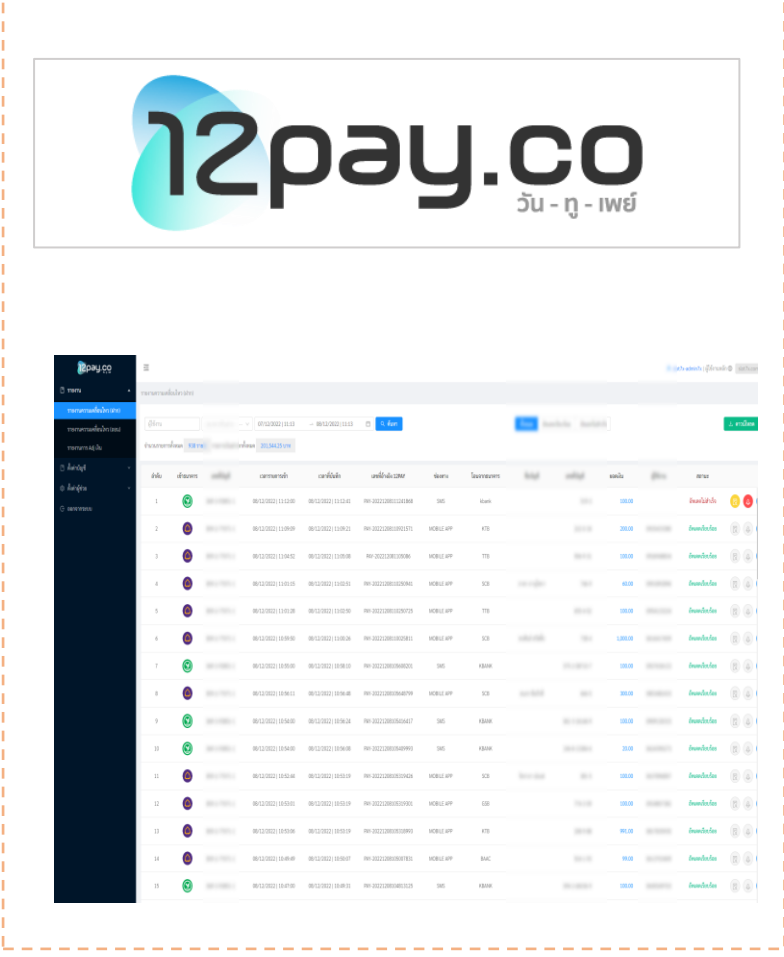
12pay.co
วัน - ทู - เพย์

12pay.co

ธนาคาร

ตั้งค่าบัญชี

ตั้งค่าผู้ใช้

ออกจากระบบ

ค้นหา

| ลำดับ | ธนาคาร | | เวลาทำรายการ | เวลาที่บันทึก | เลขที่อ้างอิง | ช่องทาง | | | | ยอดเงิน | | สถานะ |
|---|---|---|---|---|---|---|---|---|---|---|---|---|
| 1 | | | 08/12/2022 11:12:00 | 08/12/2022 11:12:41 | | SMS | Kbank | | | 100.00 | | |
| 2 | | | 08/12/2022 11:09:09 | 08/12/2022 11:09:21 | | MOBILE APP | KTB | | | 200.00 | | |
| 3 | | | 08/12/2022 11:04:02 | 08/12/2022 11:05:08 | | MOBILE APP | TTB | | | 100.00 | | |
| 4 | | | 08/12/2022 11:01:35 | 08/12/2022 11:02:51 | | MOBILE APP | SCB | | | 60.00 | | |
| 5 | | | 08/12/2022 11:01:38 | 08/12/2022 11:02:50 | | MOBILE APP | TTB | | | 100.00 | | |
| 6 | | | 08/12/2022 10:59:56 | 08/12/2022 11:00:26 | | MOBILE APP | SCB | | | 1,000.00 | | |
| 7 | | | 08/12/2022 10:58:00 | 08/12/2022 10:58:10 | | SMS | KBANK | | | 100.00 | | |
| 8 | | | 08/12/2022 10:56:11 | 08/12/2022 10:56:48 | | MOBILE APP | SCB | | | 300.00 | | |
| 9 | | | 08/12/2022 10:56:00 | 08/12/2022 10:56:26 | | SMS | KBANK | | | 100.00 | | |
| 10 | | | 08/12/2022 10:54:00 | 08/12/2022 10:56:08 | | SMS | KBANK | | | 20.00 | | |
| 11 | | | 08/12/2022 10:52:44 | 08/12/2022 10:53:19 | | MOBILE APP | SCB | | | 100.00 | | |
| 12 | | | 08/12/2022 10:53:01 | 08/12/2022 10:53:19 | | MOBILE APP | GSB | | | 100.00 | | |
| 13 | | | 08/12/2022 10:53:06 | 08/12/2022 10:53:19 | | MOBILE APP | KTB | | | 991.00 | | |
| 14 | | | 08/12/2022 10:49:49 | 08/12/2022 10:50:07 | | MOBILE APP | BAAC | | | 99.00 | | |
| 15 | | | 08/12/2022 10:47:00 | 08/12/2022 10:49:15 | | SMS | KBANK | | | 100.00 | | |